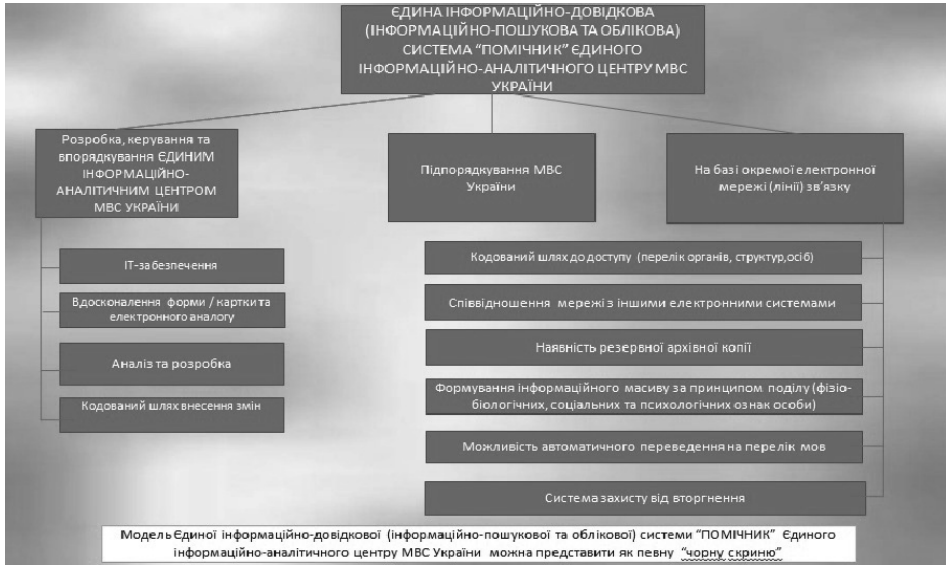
ЄДИНА ІНФОРМАЦІЙНО-ДОВІДКОВА (ІНФОРМАЦІЙНО-ПОШУКОВА ТА ОБЛІКОВА) СИСТЕМА "ПОМІЧНИК" ЄДИНОГО ІНФОРМАЦІЙНО-АНАЛІТИЧНОГО ЦЕНТРУ МВС УКРАЇНИ

Розробка, керування та впорядкування ЄДИНИМ ІНФОРМАЦІЙНО-АНАЛІТИЧНИМ ЦЕНТРОМ МВС УКРАЇНИ

Підпорядкування МВС України

На базі окремої електронної мережі (лінії) зв'язку

ІТ-забезпечення

Вдосконалення форми / картки та електронного аналогу

Аналіз та розробка

Кодований шлях внесення змін

Кодований шлях до доступу (перелік органів, структур,осіб)

Співвідношення мережі з іншими електронними системами

Наявність резервної архівної копії

Формування інформаційного масиву за принципом поділу (фізіо-біологічних, соціальних та психологічних ознак особи)

Можливість автоматичного переведення на перелік мов

Система захисту від вторгнення

Модель Єдиної інформаційно-довідкової (інформаційно-пошукової та облікової) системи "ПОМІЧНИК" Єдиного інформаційно-аналітичного центру МВС України можна представити як певну "чорну скриню"